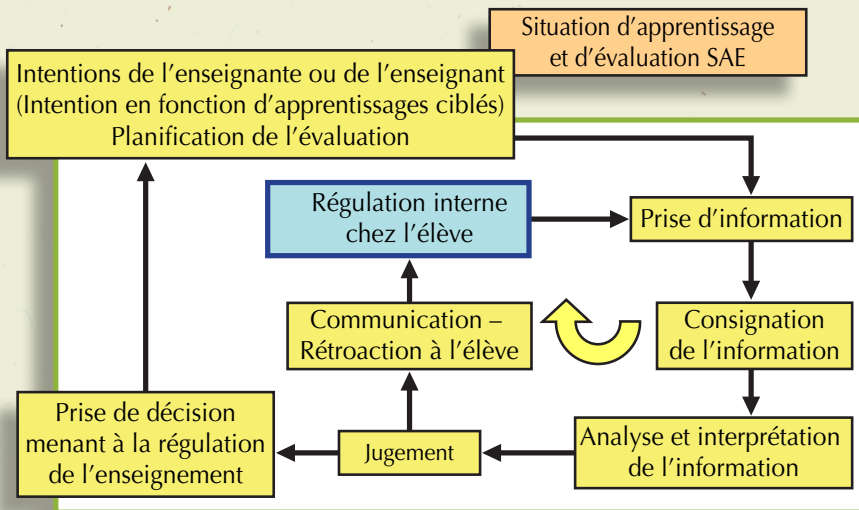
Situation d'apprentissage et d'évaluation SAE

Intentions de l'enseignante ou de l'enseignant
(Intention en fonction d'apprentissages ciblés)
Planification de l'évaluation

Régulation interne chez l'élève

Prise d'information

Consignation de l'information

Analyse et interprétation de l'information

Jugement

Communication – Rétroaction à l'élève

Prise de décision menant à la régulation de l'enseignement